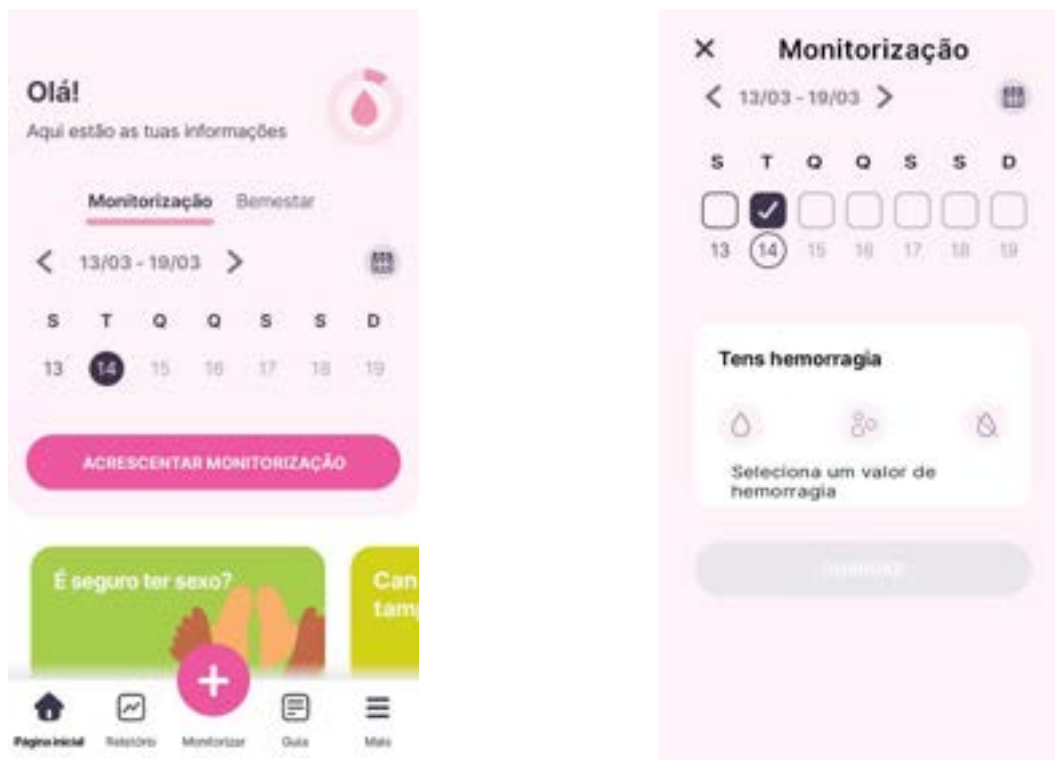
Olá!
Aqui estão as tuas informações

Monitorização Bemestar

13/03 - 19/03

| S | T | Q | Q | S | S | D |
|---|---|---|---|---|---|---|
| 13 | 14 | 15 | 16 | 17 | 18 | 19 |

ACRESCENTAR MONITORIZAÇÃO

É seguro ter sexo?

Can tamp

Página inicial Relatório Monitorizar Guia Mais

Monitorização

13/03 - 19/03

| S | T | Q | Q | S | S | D |
|---|---|---|---|---|---|---|
| 13 | 14 | 15 | 16 | 17 | 18 | 19 |

Tens hemorragia

Seleciona um valor de hemorragia

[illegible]